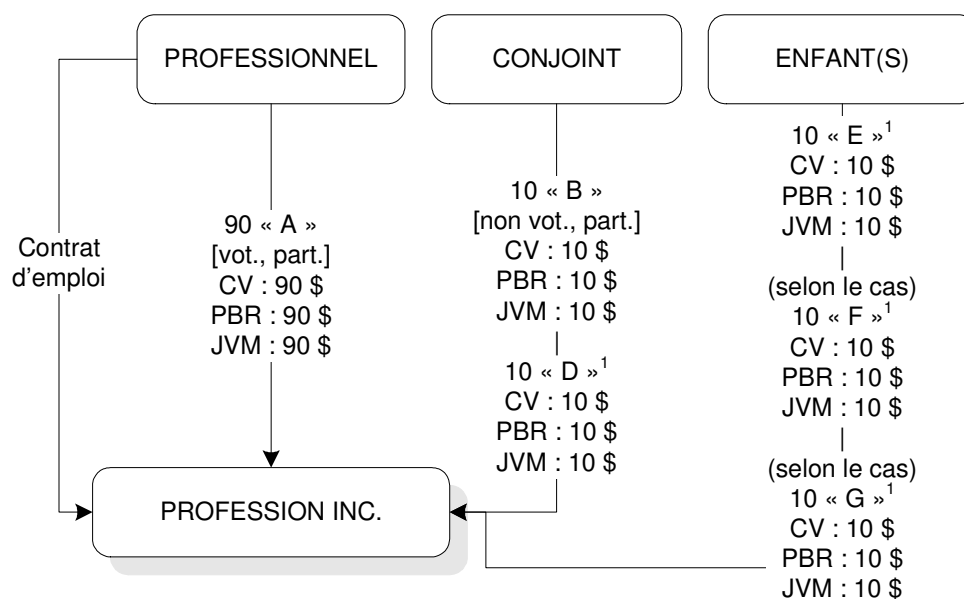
PROFESSIONNEL

CONJOINT

ENFANT(S)

Contrat d'emploi

90 « A »
[vot., part.]
CV : 90 $
PBR : 90 $
JVM : 90 $

10 « B »
[non vot., part.]
CV : 10 $
PBR : 10 $
JVM : 10 $

10 « D »$^1$
CV : 10 $
PBR : 10 $
JVM : 10 $

10 « E »$^1$
CV : 10 $
PBR : 10 $
JVM : 10 $

(selon le cas)
10 « F »$^1$
CV : 10 $
PBR : 10 $
JVM : 10 $

(selon le cas)
10 « G »$^1$
CV : 10 $
PBR : 10 $
JVM : 10 $

PROFESSION INC.